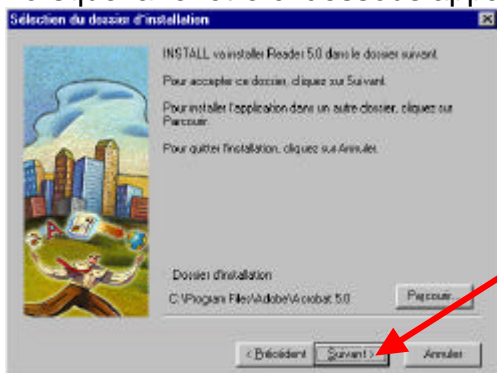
Sélection du dossier d'installation

INSTALL va installer Reader 5.0 dans le dossier suivant.

Pour accepter ce dossier, cliquez sur Suivant.

Pour installer l'application dans un autre dossier, cliquez sur Parcourir.

Pour quitter l'installation, cliquez sur Annuler.

Dossier d'installation

C:\Program Files\Adobe\Acrobat 5.0

Parcourir...

< Précédent

Suivant >

Annuler